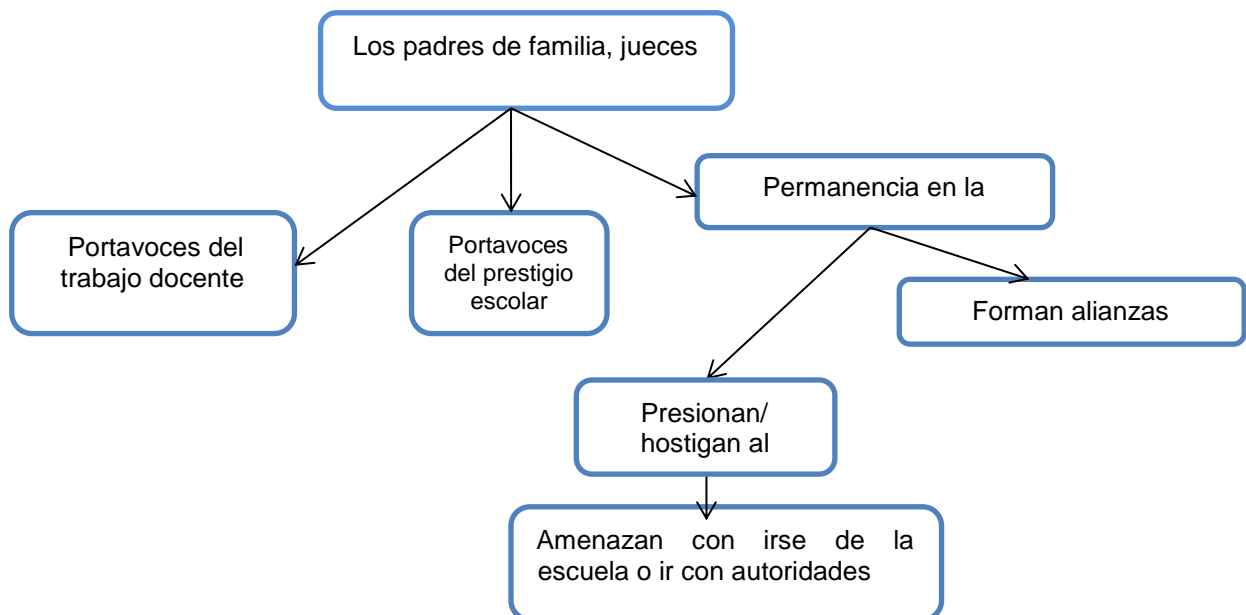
Los padres de familia, jueces

Portavoces del trabajo docente

Portavoces del prestigio escolar

Permanencia en la

Forman alianzas

Presionan/ hostigan al

Amenazan con irse de la escuela o ir con autoridades